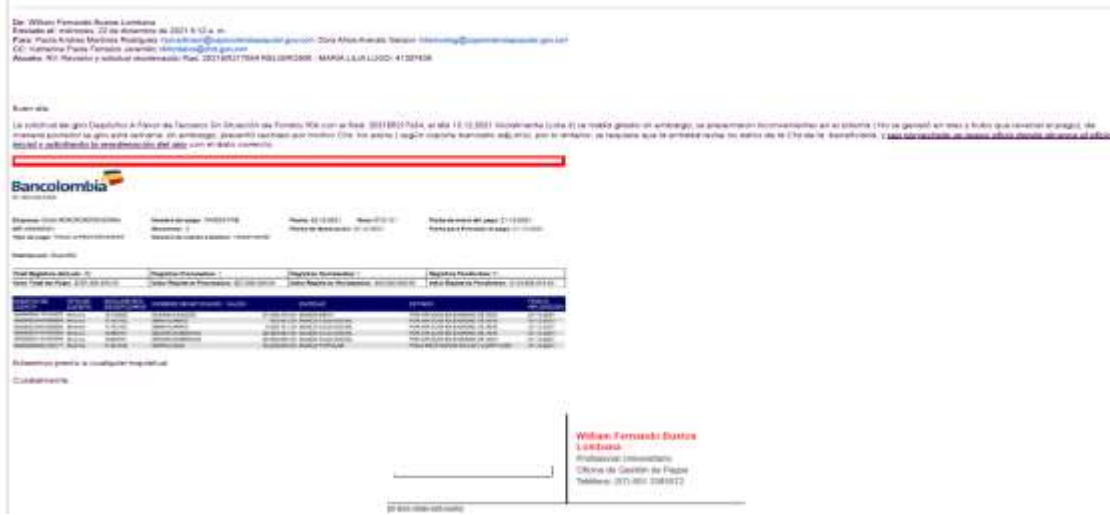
De: William Fernando Bustos Lombana
Enviado el: miércoles, 22 de diciembre de 2021 8:12 a. m.
Para: Paola Andrea Martínez Rodríguez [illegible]; Dora Alicia Arevalo Salazar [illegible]
CC: Katherine Paola Fonseca Jaramillo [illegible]
Asunto: RV: Revisión y solicitud devolución Rad. 20218517754 REL GIRO2808 - MARIA LILIA LUGO- 41307638

Buen día

La solicitud del giro Depósito A Favor de Terceros En Situación de Fondos Rai con el Rad. 20218517754, el día 13.12.2021 inicialmente (Lote 2) se realizó girado sin embargo, se presentaron inconvenientes en el sistema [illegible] y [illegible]

Bancolombia

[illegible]

Atentamente presto a cualquier inquietud.

Cordialmente,

William Fernando Bustos Lombana
Profesional Universitario
Oficina de Gestión de Pagos
Teléfono: (57) 601 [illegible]

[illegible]